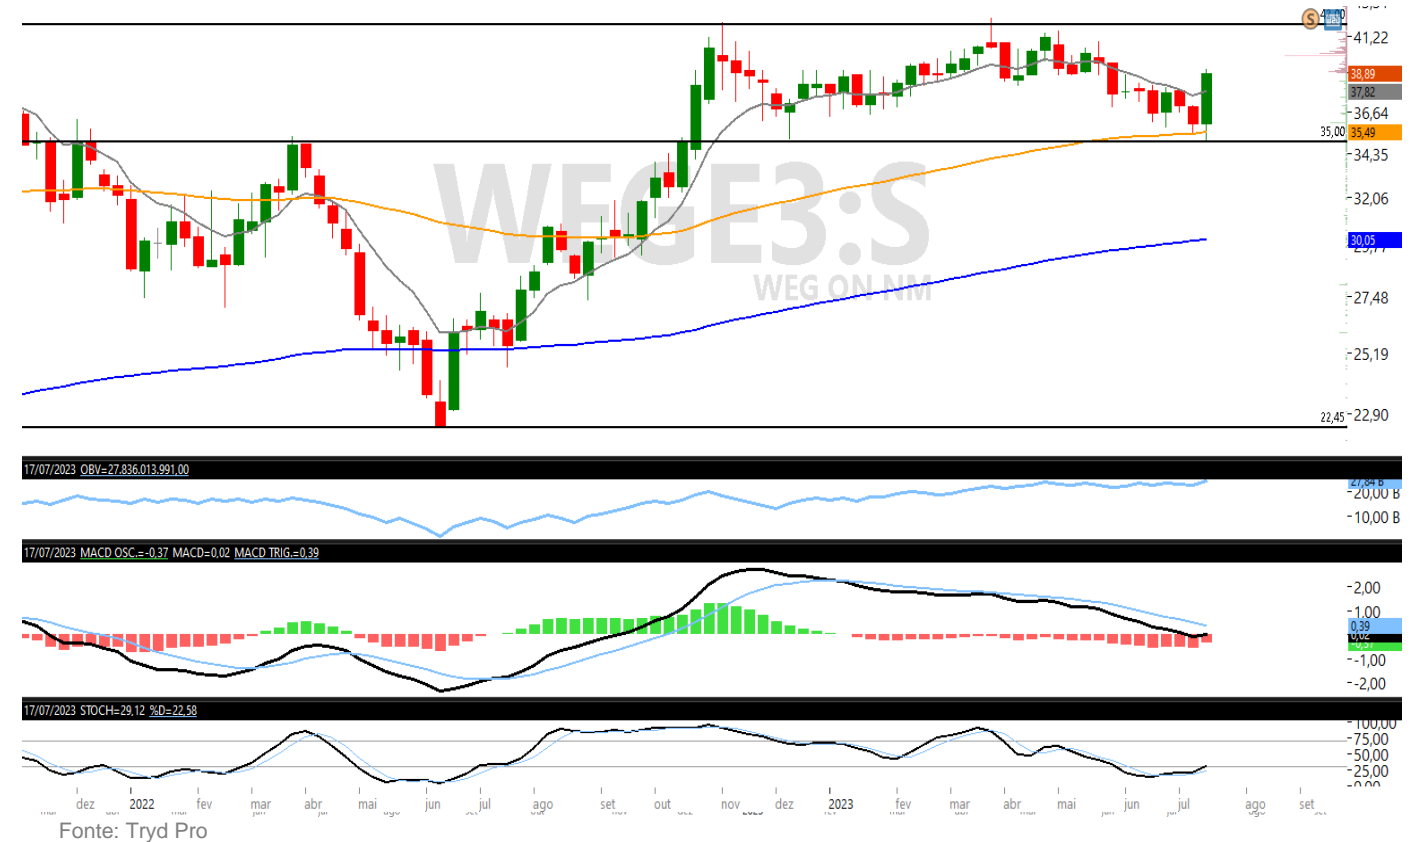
WEGE3:S
WEG ON NM

41,22
38,89
37,82
36,64
35,00
35,49
34,35
32,06
30,05
27,48
25,19
22,45
22,90

17/07/2023 OBV=27.836.013.991,00
27,84 B
20,00 B
10,00 B

17/07/2023 MACD OSC.=-0,37 MACD=0,02 MACD TRIG.=0,39
2,00
1,00
0,39
0,02
-0,37
-1,00
-2,00

17/07/2023 STOCH=29,12 %D=22,58
100,00
75,00
50,00
25,00

dez 2022 fev mar abr mai jun jul ago set out nov dez 2023 fev mar abr mai jun jul ago set

Fonte: Tryd Pro